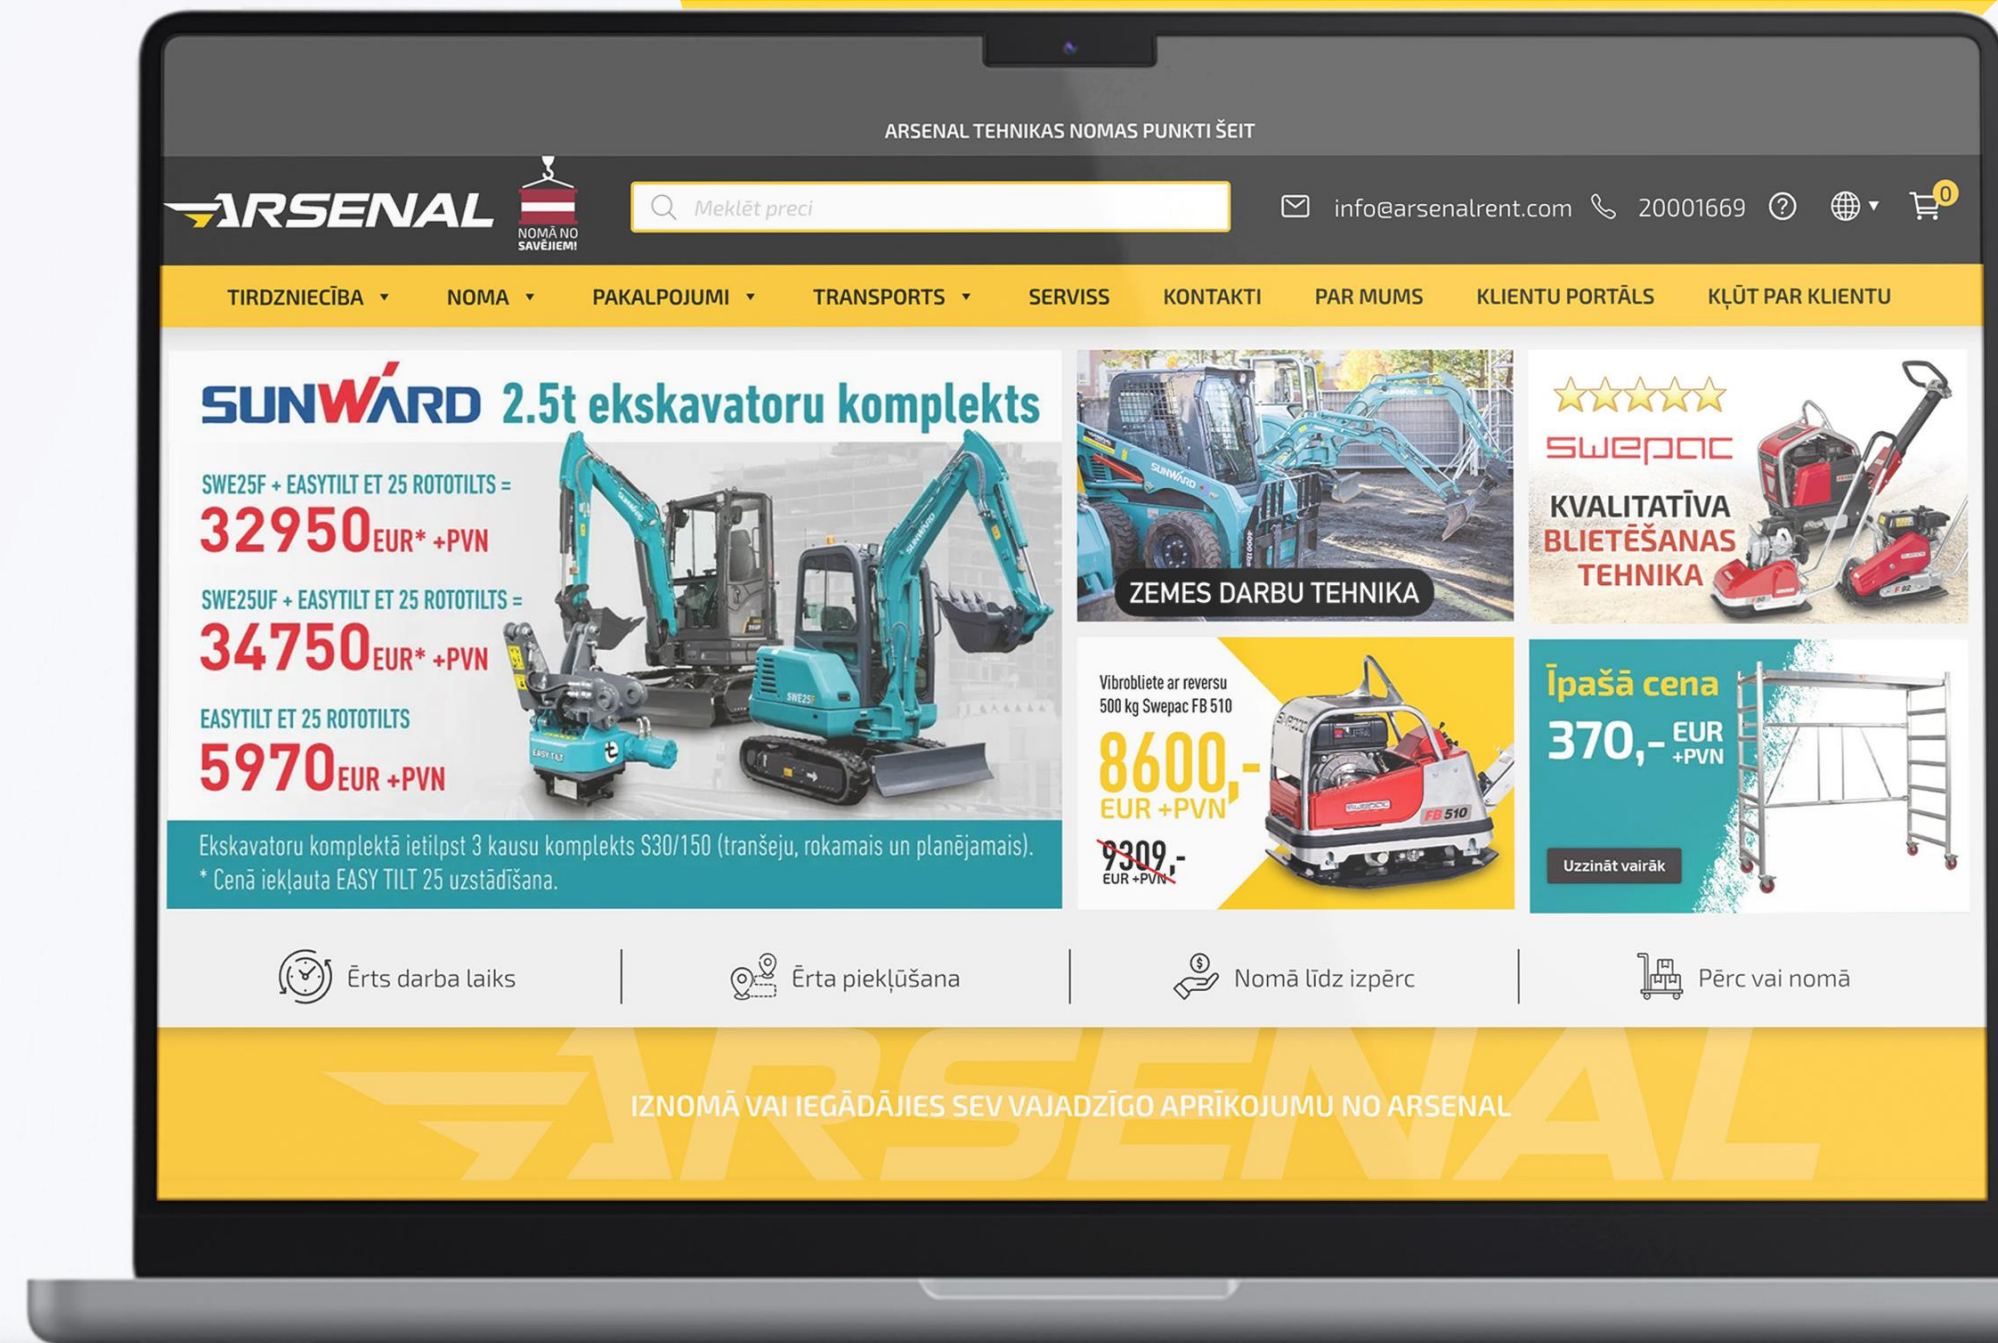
ARSENAL TEHNIKAS NOMAS PUNKTI ŠEIT

ARSENAL NOMĀ NO SAVĒJIEM!

Meklēt preci

info@arsenalrent.com 20001669

0

TIRDZNIECĪBA NOMA PAKALPOJUMI TRANSPORTS SERVISS KONTAKTI PAR MUMS KLIENTU PORTĀLS KĻŪT PAR KLIENTU

SUNWARD 2.5t ekskavatoru komplekts

SWE25F + EASYTILT ET 25 ROTOTILTS =
32950EUR* +PVN

SWE25UF + EASYTILT ET 25 ROTOTILTS =
34750EUR* +PVN

EASYTILT ET 25 ROTOTILTS
5970EUR +PVN

Ekskavatoru komplektā ietilpst 3 kausu komplekts S30/150 (tranšeju, rokamais un planējamais).
* Cenā iekļauta EASY TILT 25 uzstādīšana.

ZEMES DARBU TEHNIKA

swepac
KVALITATĪVA BLIETĒŠANAS TEHNIKA

Vibroblīete ar reversu 500 kg Swepac FB 510
8600,- EUR +PVN
9309,- EUR +PVN

Īpašā cena
370,- EUR +PVN
Uzzināt vairāk

Ērts darba laiks | Ērta piekļūšana | Nomā līdz izpērc | Pērc vai nomā

IZNOMĀ VAI IEGĀDĀJIES SEV VAJADZĪGO APRĪKOJUMU NO ARSENAL